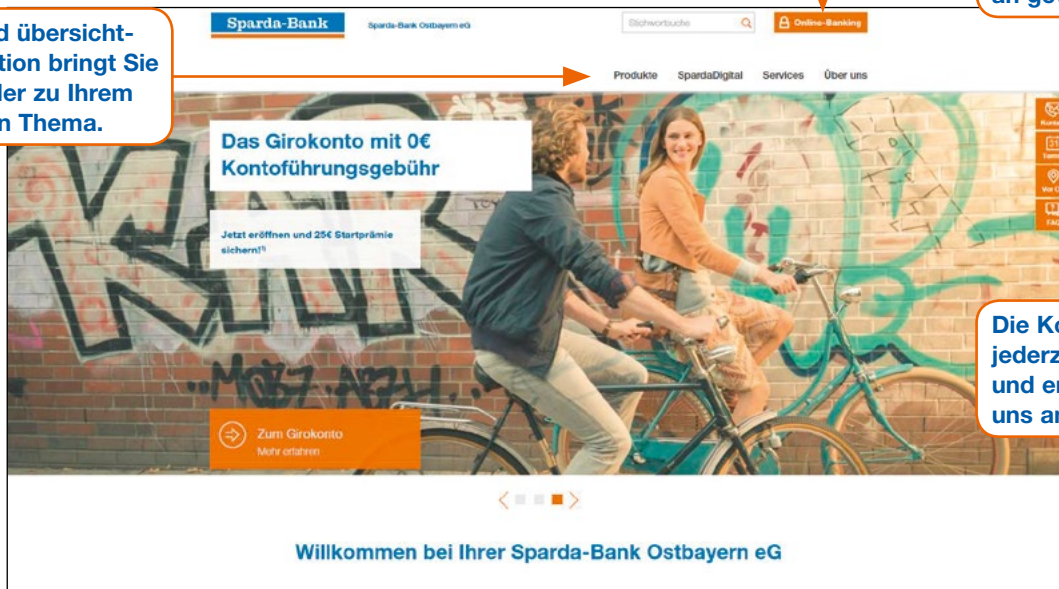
d übersicht-
tion bringt Sie
ler zu Ihrem
n Thema.

Sparda-Bank

Sparda-Bank Ostbayern eG

Stichwortsuche

Online-Banking

an ge

Produkte SpardaDigital Services Über uns

Das Girokonto mit 0€ Kontoführungsgebühr

Jetzt eröffnen und 25€ Startprämie sichern!¹⁾

Zum Girokonto
Mehr erfahren

Die Ko
jederz
und er
uns an

Willkommen bei Ihrer Sparda-Bank Ostbayern eG